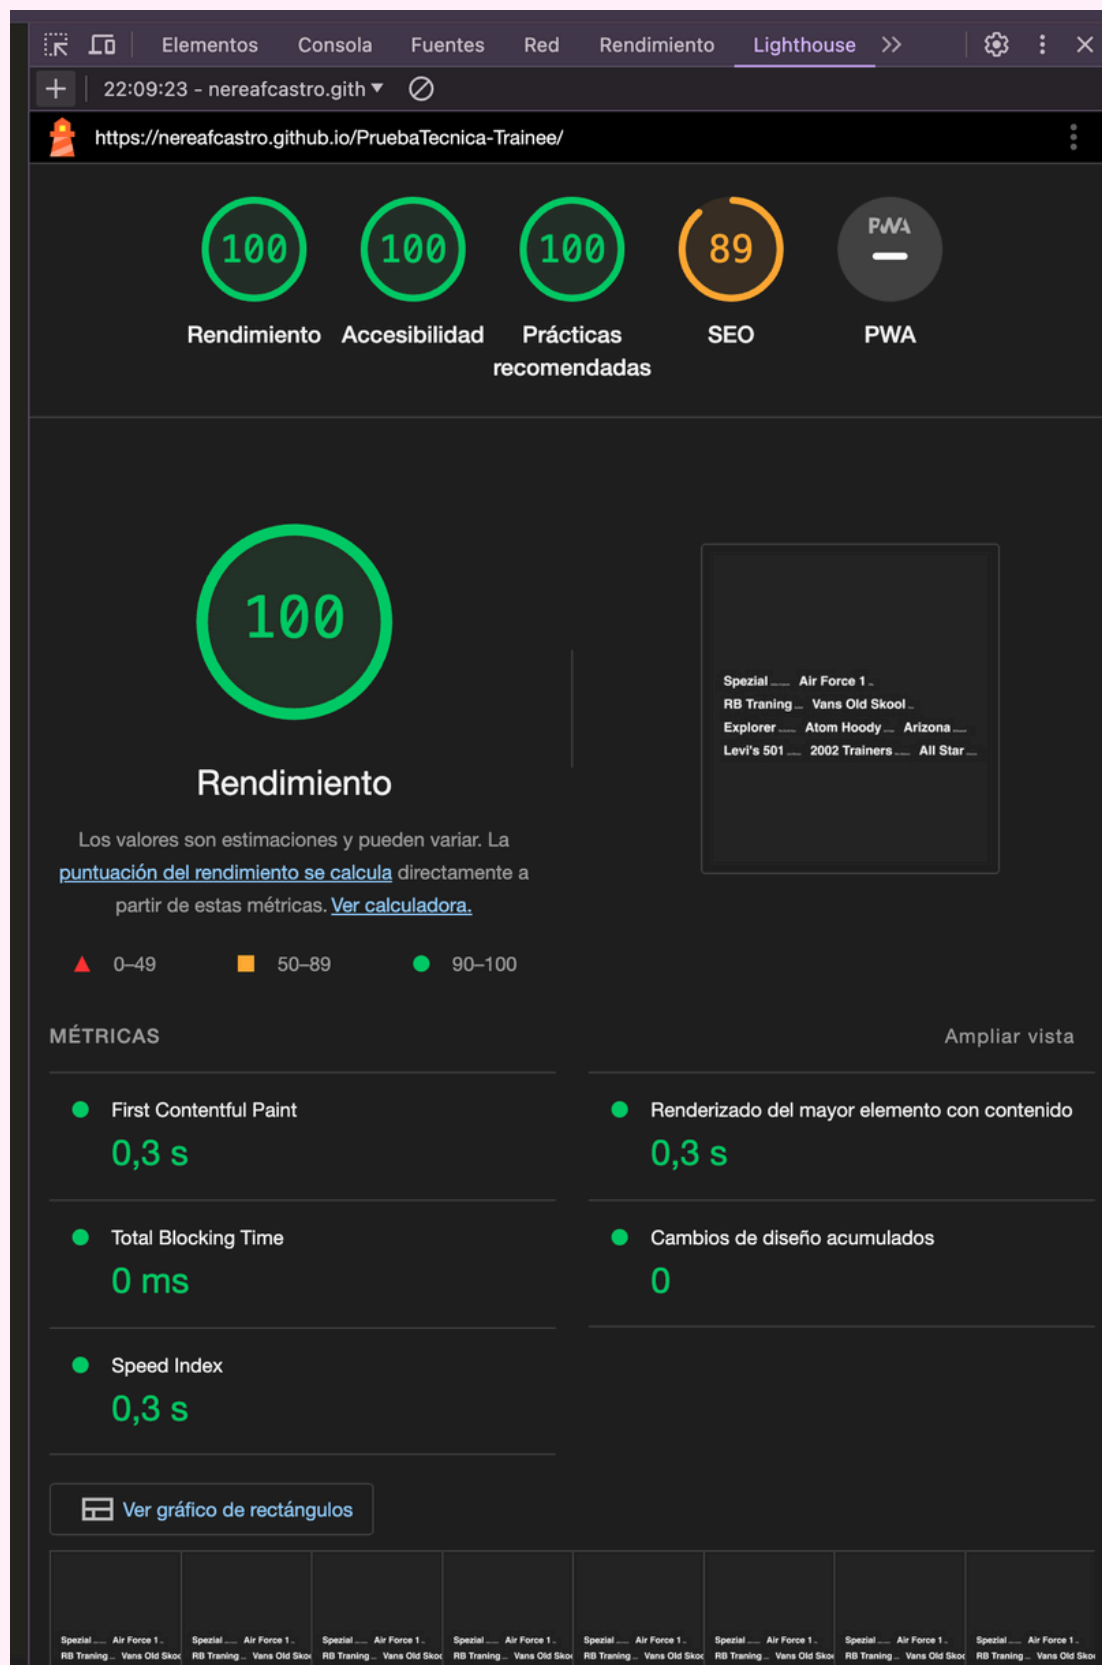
Elementos Consola Fuentes Red Rendimiento Lighthouse >>

22:09:23 - nereafcastro.gith ▾

https://nereafcastro.github.io/PruebaTecnica-Trainee/

100 Rendimiento
100 Accesibilidad
100 Prácticas recomendadas
89 SEO
PWA PWA

100

Rendimiento

Los valores son estimaciones y pueden variar. La puntuación del rendimiento se calcula directamente a partir de estas métricas. Ver calculadora.

Spezial ... Air Force 1 ...
RB Traning ... Vans Old Skool ...
Explorer ... Atom Hoody ... Arizona ...
Levi's 501 ... 2002 Trainers ... All Star ...

0–49 50–89 90–100

MÉTRICAS

Ampliar vista

First Contentful Paint
0,3 s

Renderizado del mayor elemento con contenido
0,3 s

Total Blocking Time
0 ms

Cambios de diseño acumulados
0

Speed Index
0,3 s

Ver gráfico de rectángulos

Spezial ... Air Force 1 ... RB Traning ... Vans Old Skoo
Spezial ... Air Force 1 ... RB Traning ... Vans Old Skoo
Spezial ... Air Force 1 ... RB Traning ... Vans Old Skoo
Spezial ... Air Force 1 ... RB Traning ... Vans Old Skoo
Spezial ... Air Force 1 ... RB Traning ... Vans Old Skoo
Spezial ... Air Force 1 ... RB Traning ... Vans Old Skoo
Spezial ... Air Force 1 ... RB Traning ... Vans Old Skoo
Spezial ... Air Force 1 ... RB Traning ... Vans Old Skoo